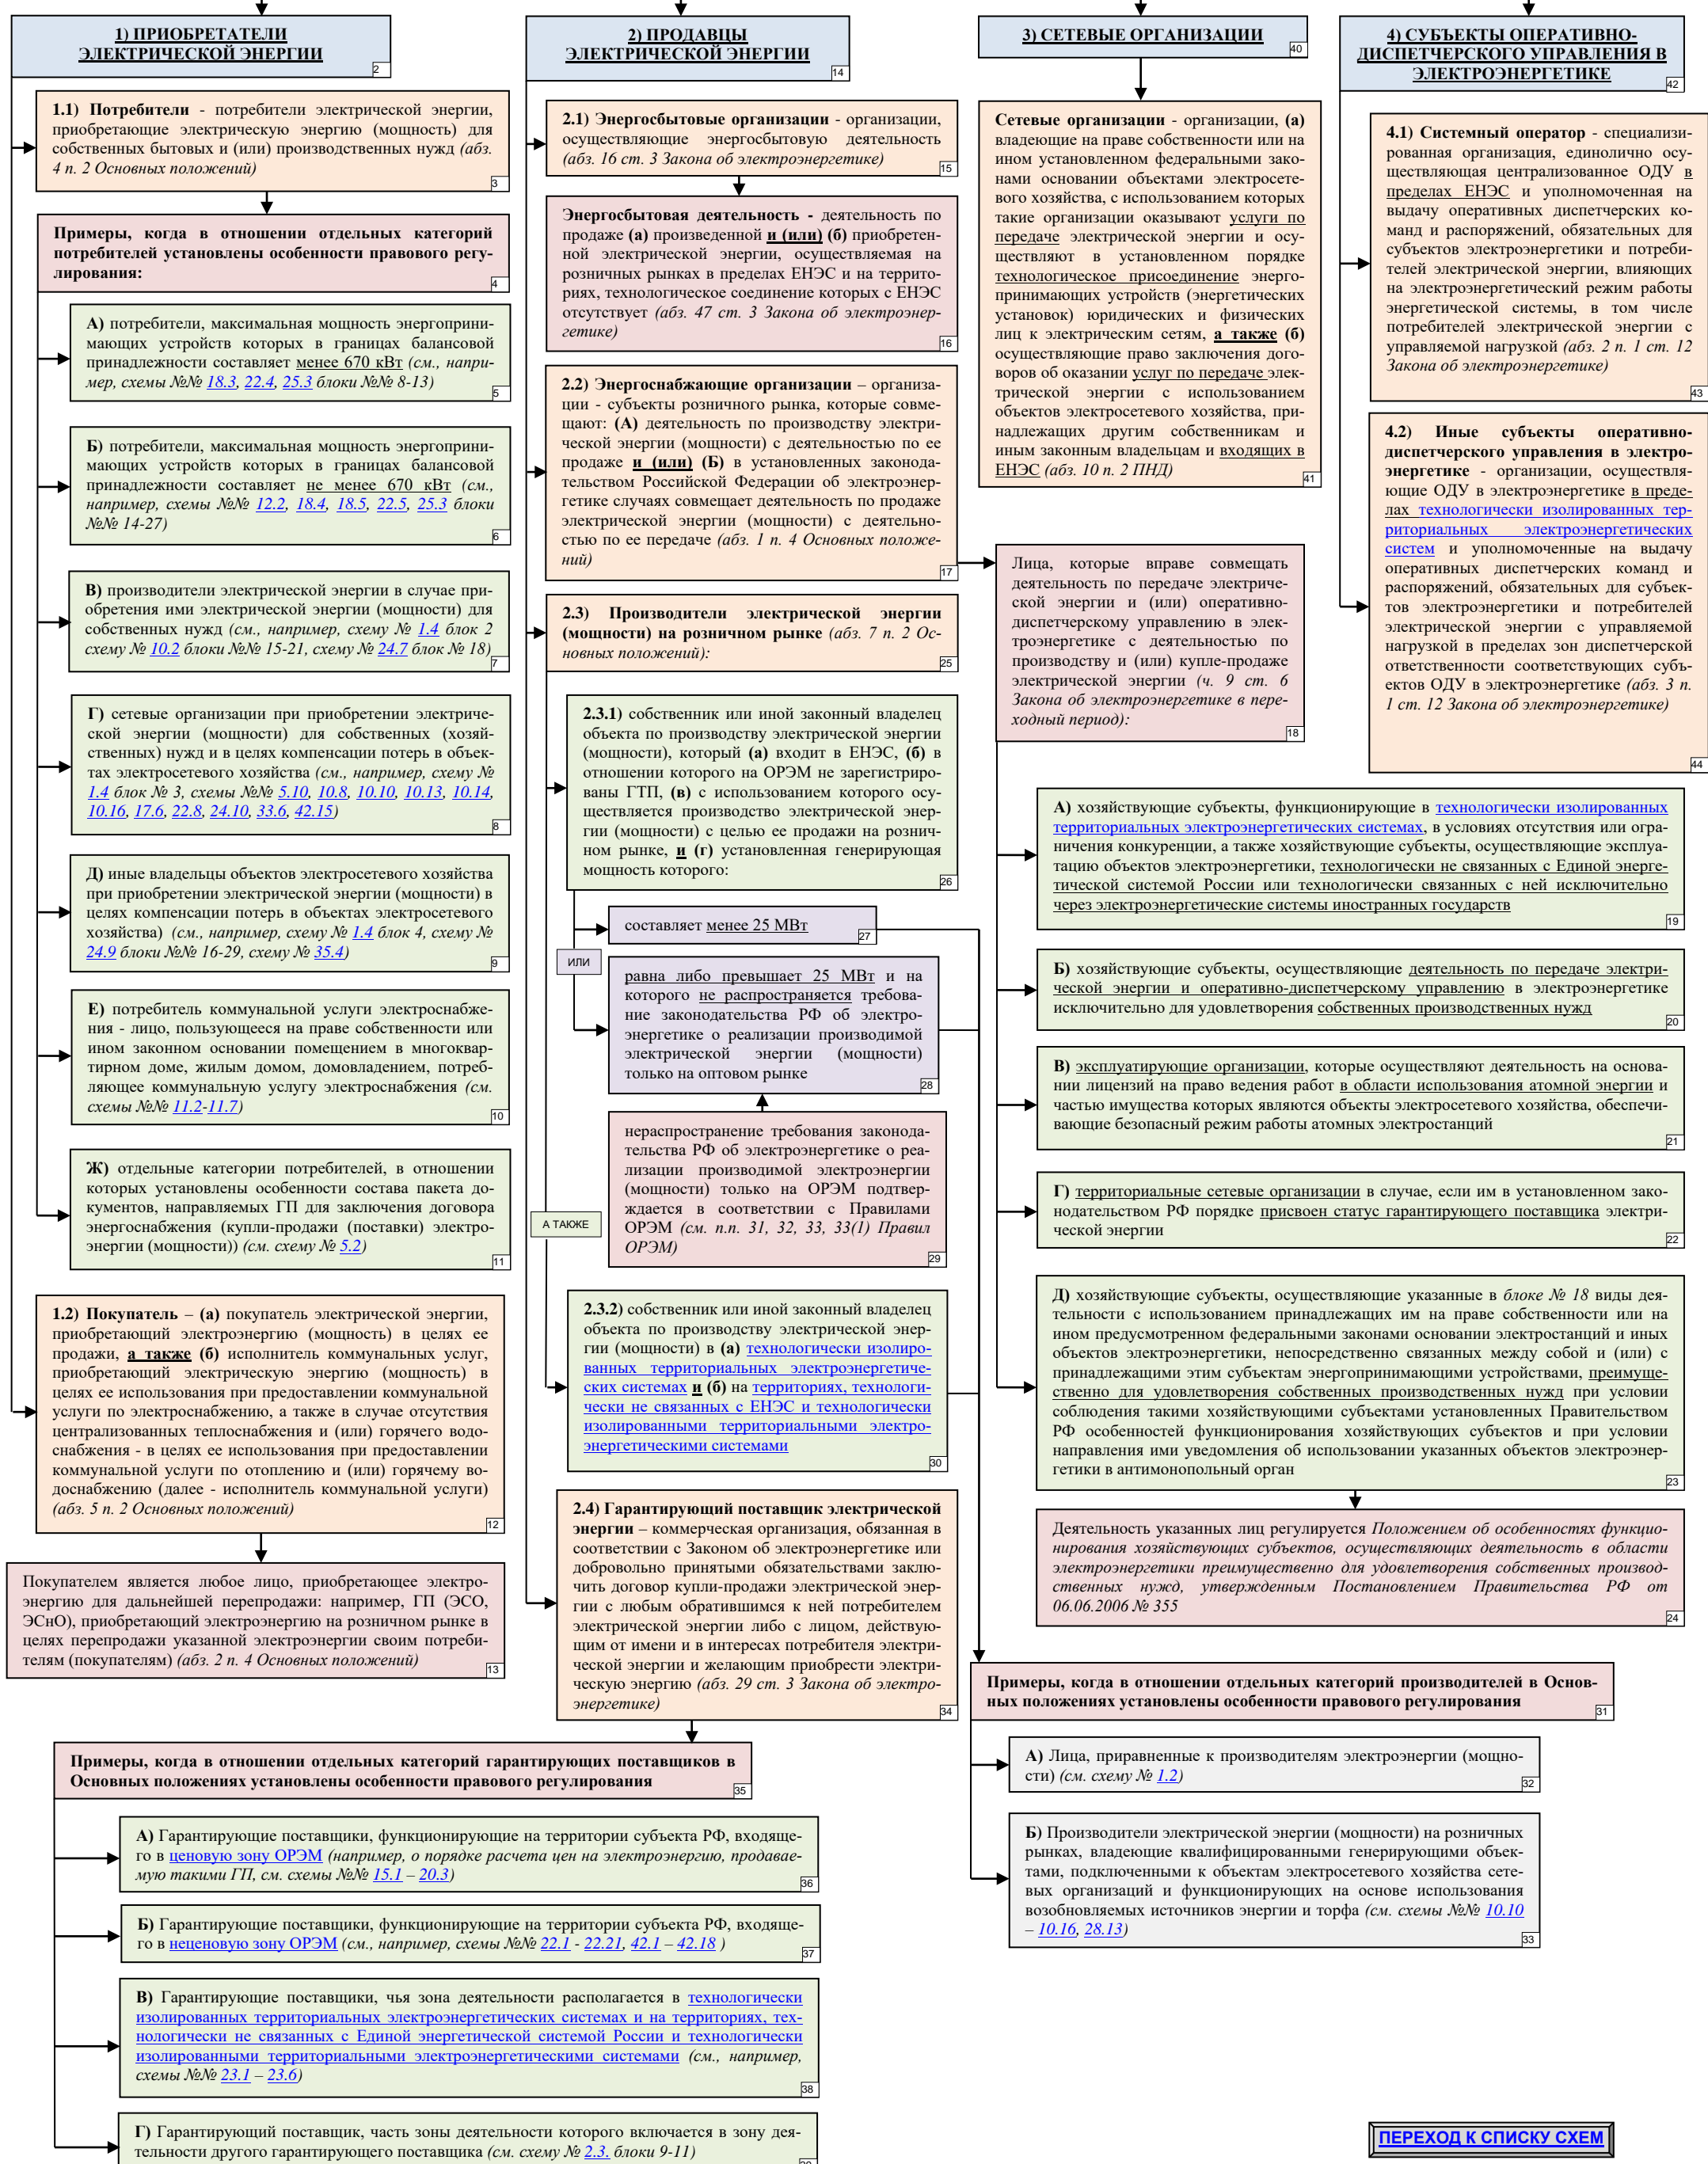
1) ПРИОБРЕТАТЕЛИ ЭЛЕКТРИЧЕСКОЙ ЭНЕРГИИ
2

1.1) Потребители - потребители электрической энергии, приобретающие электрическую энергию (мощность) для собственных бытовых и (или) производственных нужд (абз. 4 п. 2 Основных положений)
3

Примеры, когда в отношении отдельных категорий потребителей установлены особенности правового регулирования:
4

А) потребители, максимальная мощность энергопринимающих устройств которых в границах балансовой принадлежности составляет менее 670 кВт (см., например, схемы №№ 18.3, 22.4, 25.3 блоки №№ 8-13)
5

Б) потребители, максимальная мощность энергопринимающих устройств которых в границах балансовой принадлежности составляет не менее 670 кВт (см., например, схемы №№ 12.2, 18.4, 18.5, 22.5, 25.3 блоки №№ 14-27)
6

В) производители электрической энергии в случае приобретения ими электрической энергии (мощности) для собственных нужд (см., например, схему № 1.4 блок 2 схему № 10.2 блоки №№ 15-21, схему № 24.7 блок № 18)
7

Г) сетевые организации при приобретении электрической энергии (мощности) для собственных (хозяйственных) нужд и в целях компенсации потерь в объектах электросетевого хозяйства (см., например, схему № 1.4 блок № 3, схемы №№ 5.10, 10.8, 10.10, 10.13, 10.14, 10.16, 17.6, 22.8, 24.10, 33.6, 42.15)
8

Д) иные владельцы объектов электросетевого хозяйства при приобретении электрической энергии (мощности) в целях компенсации потерь в объектах электросетевого хозяйства) (см., например, схему № 1.4 блок 4, схему № 24.9 блоки №№ 16-29, схему № 35.4)
9

Е) потребитель коммунальной услуги электроснабжения - лицо, пользующееся на праве собственности или ином законном основании помещением в многоквартирном доме, жилым домом, домовладением, потребляющее коммунальную услугу электроснабжения (см. схемы №№ 11.2-11.7)
10

Ж) отдельные категории потребителей, в отношении которых установлены особенности состава пакета документов, направляемых ГП для заключения договора энергоснабжения (купли-продажи (поставки) электроэнергии (мощности)) (см. схему № 5.2)
11

1.2) Покупатель – (а) покупатель электрической энергии, приобретающий электроэнергию (мощность) в целях ее продажи, а также (б) исполнитель коммунальных услуг, приобретающий электрическую энергию (мощность) в целях ее использования при предоставлении коммунальной услуги по электроснабжению, а также в случае отсутствия централизованных теплоснабжения и (или) горячего водоснабжения - в целях ее использования при предоставлении коммунальной услуги по отоплению и (или) горячему водоснабжению (далее - исполнитель коммунальной услуги) (абз. 5 п. 2 Основных положений)
12

Покупателем является любое лицо, приобретающее электроэнергию для дальнейшей перепродажи: например, ГП (ЭСО, ЭСнО), приобретающий электроэнергию на розничном рынке в целях перепродажи указанной электроэнергии своим потребителям (покупателям) (абз. 2 п. 4 Основных положений)
13

2) ПРОДАВЦЫ ЭЛЕКТРИЧЕСКОЙ ЭНЕРГИИ
14

2.1) Энергосбытовые организации - организации, осуществляющие энергосбытовую деятельность (абз. 16 ст. 3 Закона об электроэнергетике)
15

Энергосбытовая деятельность - деятельность по продаже (а) произведенной и (или) (б) приобретенной электрической энергии, осуществляемая на розничных рынках в пределах ЕНЭС и на территориях, технологическое соединение которых с ЕНЭС отсутствует (абз. 47 ст. 3 Закона об электроэнергетике)
16

2.2) Энергоснабжающие организации – организации - субъекты розничного рынка, которые совмещают: (А) деятельность по производству электрической энергии (мощности) с деятельностью по ее продаже и (или) (Б) в установленных законодательством Российской Федерации об электроэнергетике случаях совмещает деятельность по продаже электрической энергии (мощности) с деятельностью по ее передаче (абз. 1 п. 4 Основных положений)
17

2.3) Производители электрической энергии (мощности) на розничном рынке (абз. 7 п. 2 Основных положений):
25

2.3.1) собственник или иной законный владелец объекта по производству электрической энергии (мощности), который (а) входит в ЕНЭС, (б) в отношении которого на ОРЭМ не зарегистрированы ГТП, (в) с использованием которого осуществляется производство электрической энергии (мощности) с целью ее продажи на розничном рынке, и (г) установленная генерирующая мощность которого:
26

составляет менее 25 МВт
27

ИЛИ

равна либо превышает 25 МВт и на которого не распространяется требование законодательства РФ об электроэнергетике о реализации производимой электрической энергии (мощности) только на оптовом рынке
28

нераспространение требования законодательства РФ об электроэнергетике о реализации производимой электроэнергии (мощности) только на ОРЭМ подтверждается в соответствии с Правилами ОРЭМ (см. п.п. 31, 32, 33, 33(1) Правил ОРЭМ)
29

А ТАКЖЕ

2.3.2) собственник или иной законный владелец объекта по производству электрической энергии (мощности) в (а) технологически изолированных территориальных электроэнергетических системах и (б) на территориях, технологически не связанных с ЕНЭС и технологически изолированными территориальными электроэнергетическими системами
30

2.4) Гарантирующий поставщик электрической энергии – коммерческая организация, обязанная в соответствии с Законом об электроэнергетике или добровольно принятыми обязательствами заключить договор купли-продажи электрической энергии с любым обратившимся к нему потребителем электрической энергии либо с лицом, действующим от имени и в интересах потребителя электрической энергии и желающим приобрести электрическую энергию (абз. 29 ст. 3 Закона об электроэнергетике)
34

Примеры, когда в отношении отдельных категорий гарантирующих поставщиков в Основных положениях установлены особенности правового регулирования
35

А) Гарантирующие поставщики, функционирующие на территории субъекта РФ, входящего в ценовую зону ОРЭМ (например, о порядке расчета цен на электроэнергию, продаваемую такими ГП, см. схемы №№ 15.1 – 20.3)
36

Б) Гарантирующие поставщики, функционирующие на территории субъекта РФ, входящего в неценовую зону ОРЭМ (см., например, схемы №№ 22.1 - 22.21, 42.1 – 42.18 )
37

В) Гарантирующие поставщики, чья зона деятельности располагается в технологически изолированных территориальных электроэнергетических системах и на территориях, технологически не связанных с Единой энергетической системой России и технологически изолированными территориальными электроэнергетическими системами (см., например, схемы №№ 23.1 – 23.6)
38

Г) Гарантирующий поставщик, часть зоны деятельности которого включается в зону деятельности другого гарантирующего поставщика (см. схему № 2.3. блоки 9-11)

3) СЕТЕВЫЕ ОРГАНИЗАЦИИ
40

Сетевые организации - организации, (а) владеющие на праве собственности или на ином установленном федеральными законами основании объектами электросетевого хозяйства, с использованием которых такие организации оказывают услуги по передаче электрической энергии и осуществляют в установленном порядке технологическое присоединение энергопринимающих устройств (энергетических установок) юридических и физических лиц к электрическим сетям, а также (б) осуществляющие право заключения договоров об оказании услуг по передаче электрической энергии с использованием объектов электросетевого хозяйства, принадлежащих другим собственникам и иным законным владельцам и входящих в ЕНЭС (абз. 10 п. 2 ПНД)
41

Лица, которые вправе совмещать деятельность по передаче электрической энергии и (или) оперативно-диспетчерскому управлению в электроэнергетике с деятельностью по производству и (или) купле-продаже электрической энергии (ч. 9 ст. 6 Закона об электроэнергетике в переходный период):
18

А) хозяйствующие субъекты, функционирующие в технологически изолированных территориальных электроэнергетических системах, в условиях отсутствия или ограничения конкуренции, а также хозяйствующие субъекты, осуществляющие эксплуатацию объектов электроэнергетики, технологически не связанных с Единой энергетической системой России или технологически связанных с ней исключительно через электроэнергетические системы иностранных государств
19

Б) хозяйствующие субъекты, осуществляющие деятельность по передаче электрической энергии и оперативно-диспетчерскому управлению в электроэнергетике исключительно для удовлетворения собственных производственных нужд
20

В) эксплуатирующие организации, которые осуществляют деятельность на основании лицензий на право ведения работ в области использования атомной энергии и частью имущества которых являются объекты электросетевого хозяйства, обеспечивающие безопасный режим работы атомных электростанций
21

Г) территориальные сетевые организации в случае, если им в установленном законодательством РФ порядке присвоен статус гарантирующего поставщика электрической энергии
22

Д) хозяйствующие субъекты, осуществляющие указанные в блоке № 18 виды деятельности с использованием принадлежащих им на праве собственности или на ином предусмотренном федеральными законами основании электростанций и иных объектов электроэнергетики, непосредственно связанных между собой и (или) с принадлежащими этим субъектам энергопринимающими устройствами, преимущественно для удовлетворения собственных производственных нужд при условии соблюдения такими хозяйствующими субъектами установленных Правительством РФ особенностей функционирования хозяйствующих субъектов и при условии направления ими уведомления об использовании указанных объектов электроэнергетики в антимонопольный орган
23

Деятельность указанных лиц регулируется Положением об особенностях функционирования хозяйствующих субъектов, осуществляющих деятельность в области электроэнергетики преимущественно для удовлетворения собственных производственных нужд, утвержденным Постановлением Правительства РФ от 06.06.2006 № 355
24

Примеры, когда в отношении отдельных категорий производителей в Основных положениях установлены особенности правового регулирования
31

А) Лица, приравненные к производителям электроэнергии (мощности) (см. схему № 1.2)
32

Б) Производители электрической энергии (мощности) на розничных рынках, владеющие квалифицированными генерирующими объектами, подключенными к объектам электросетевого хозяйства сетевых организаций и функционирующих на основе использования возобновляемых источников энергии и торфа (см. схемы №№ 10.10 – 10.16, 28.13)
33

4) СУБЪЕКТЫ ОПЕРАТИВНО-ДИСПЕТЧЕРСКОГО УПРАВЛЕНИЯ В ЭЛЕКТРОЭНЕРГЕТИКЕ
42

4.1) Системный оператор - специализированная организация, единолично осуществляющая централизованное ОДУ в пределах ЕНЭС и уполномоченная на выдачу оперативных диспетчерских команд и распоряжений, обязательных для субъектов электроэнергетики и потребителей электрической энергии, влияющих на электроэнергетический режим работы энергетической системы, в том числе потребителей электрической энергии с управляемой нагрузкой (абз. 2 п. 1 ст. 12 Закона об электроэнергетике)
43

4.2) Иные субъекты оперативно-диспетчерского управления в электроэнергетике - организации, осуществляющие ОДУ в электроэнергетике в пределах технологически изолированных территориальных электроэнергетических систем и уполномоченные на выдачу оперативных диспетчерских команд и распоряжений, обязательных для субъектов электроэнергетики и потребителей электрической энергии с управляемой нагрузкой в пределах зон диспетчерской ответственности соответствующих субъектов ОДУ в электроэнергетике (абз. 3 п. 1 ст. 12 Закона об электроэнергетике)
44

ПЕРЕХОД К СПИСКУ СХЕМ